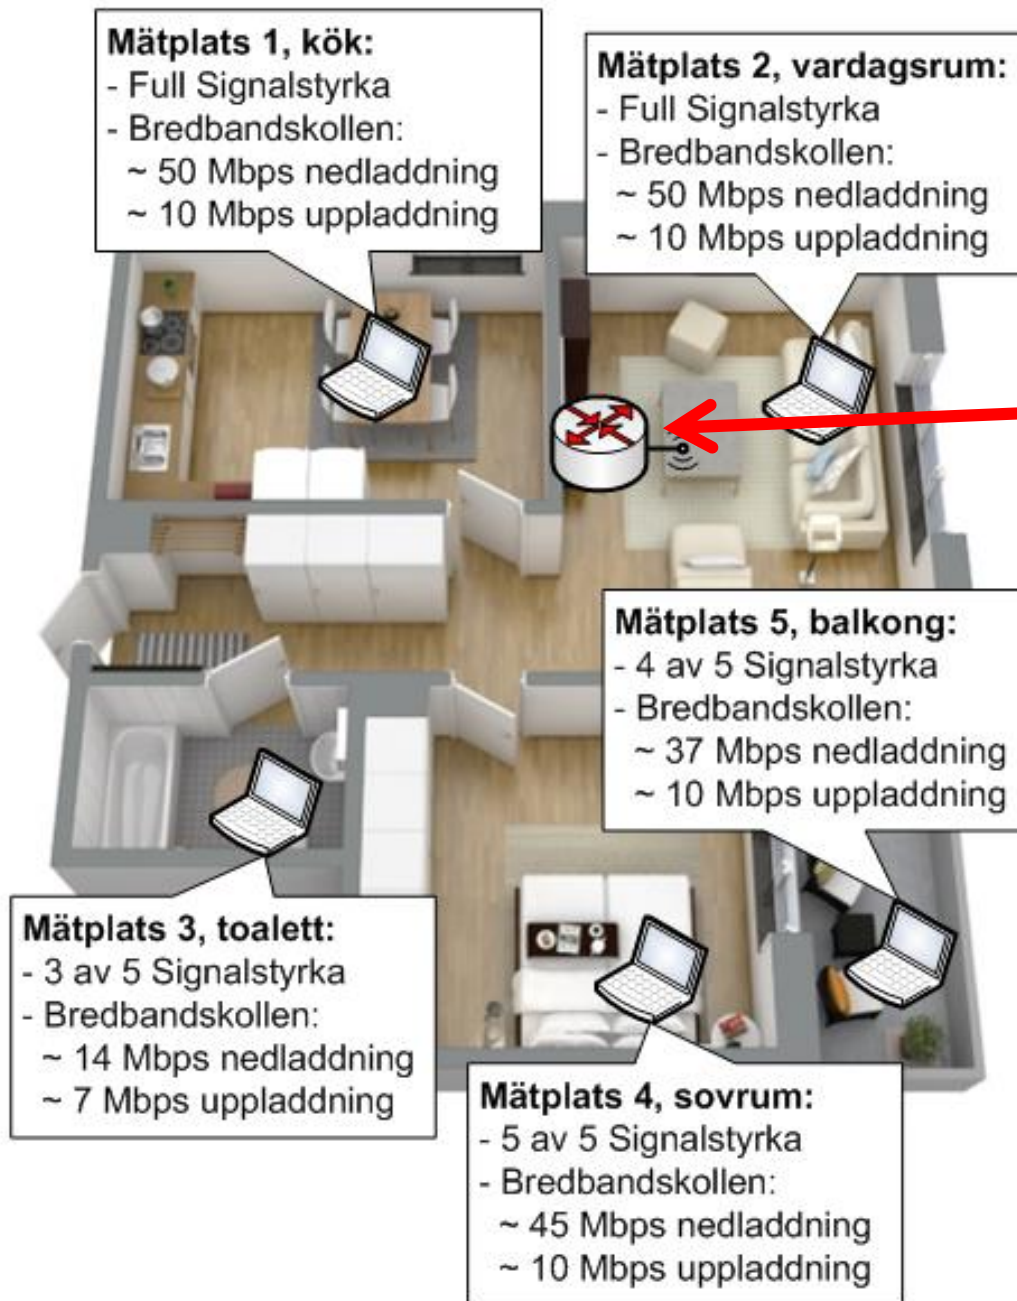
Mätplats 1, kök:
- Full Signalstyrka
- Bredbandskollen:
~ 50 Mbps nedladdning
~ 10 Mbps uppladdning

Mätplats 2, vardagsrum:
- Full Signalstyrka
- Bredbandskollen:
~ 50 Mbps nedladdning
~ 10 Mbps uppladdning

Mätplats 5, balkong:
- 4 av 5 Signalstyrka
- Bredbandskollen:
~ 37 Mbps nedladdning
~ 10 Mbps uppladdning

Mätplats 3, toalett:
- 3 av 5 Signalstyrka
- Bredbandskollen:
~ 14 Mbps nedladdning
~ 7 Mbps uppladdning

Mätplats 4, sovrum:
- 5 av 5 Signalstyrka
- Bredbandskollen:
~ 45 Mbps nedladdning
~ 10 Mbps uppladdning